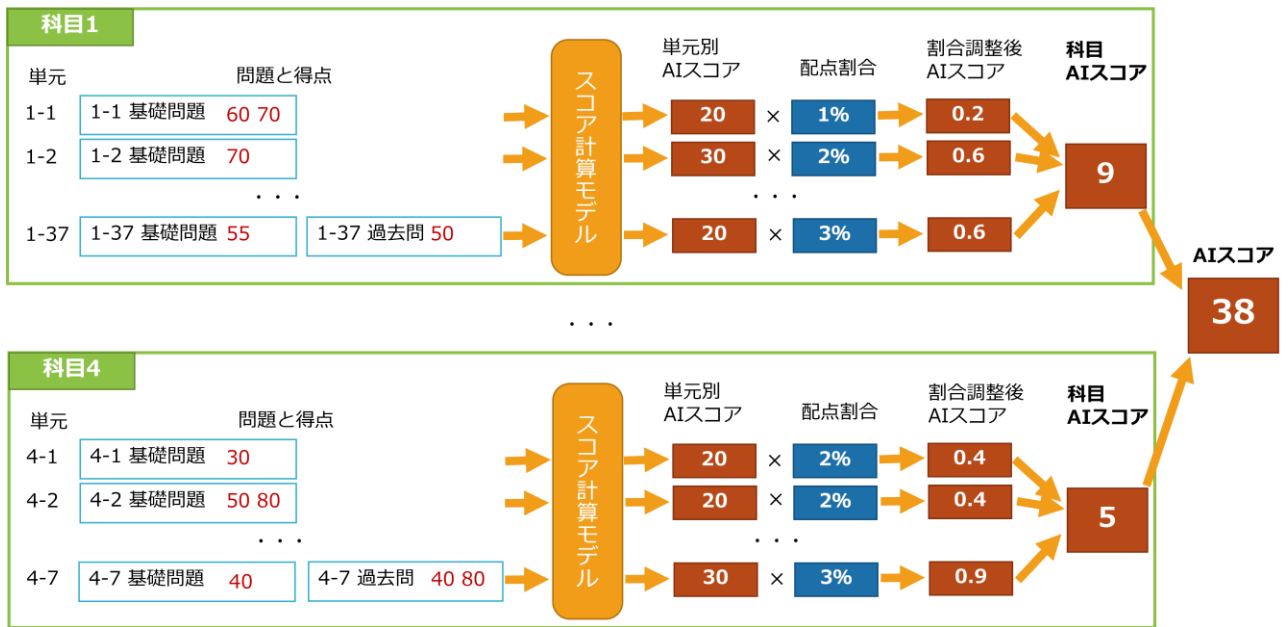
科目1

単元 問題と得点

1-1 1-1 基礎問題 60 70

1-2 1-2 基礎問題 70

・・・

1-37 1-37 基礎問題 55 1-37 過去問 50

スコア計算モデル

単元別 AIスコア 配点割合 割合調整後 AIスコア 科目 AIスコア

20 × 1% 0.2

30 × 2% 0.6

・・・

20 × 3% 0.6

9

AIスコア

38

・・・

科目4

単元 問題と得点

4-1 4-1 基礎問題 30

4-2 4-2 基礎問題 50 80

・・・

4-7 4-7 基礎問題 40 4-7 過去問 40 80

スコア計算モデル

単元別 AIスコア 配点割合 割合調整後 AIスコア 科目 AIスコア

20 × 2% 0.4

20 × 2% 0.4

・・・

30 × 3% 0.9

5